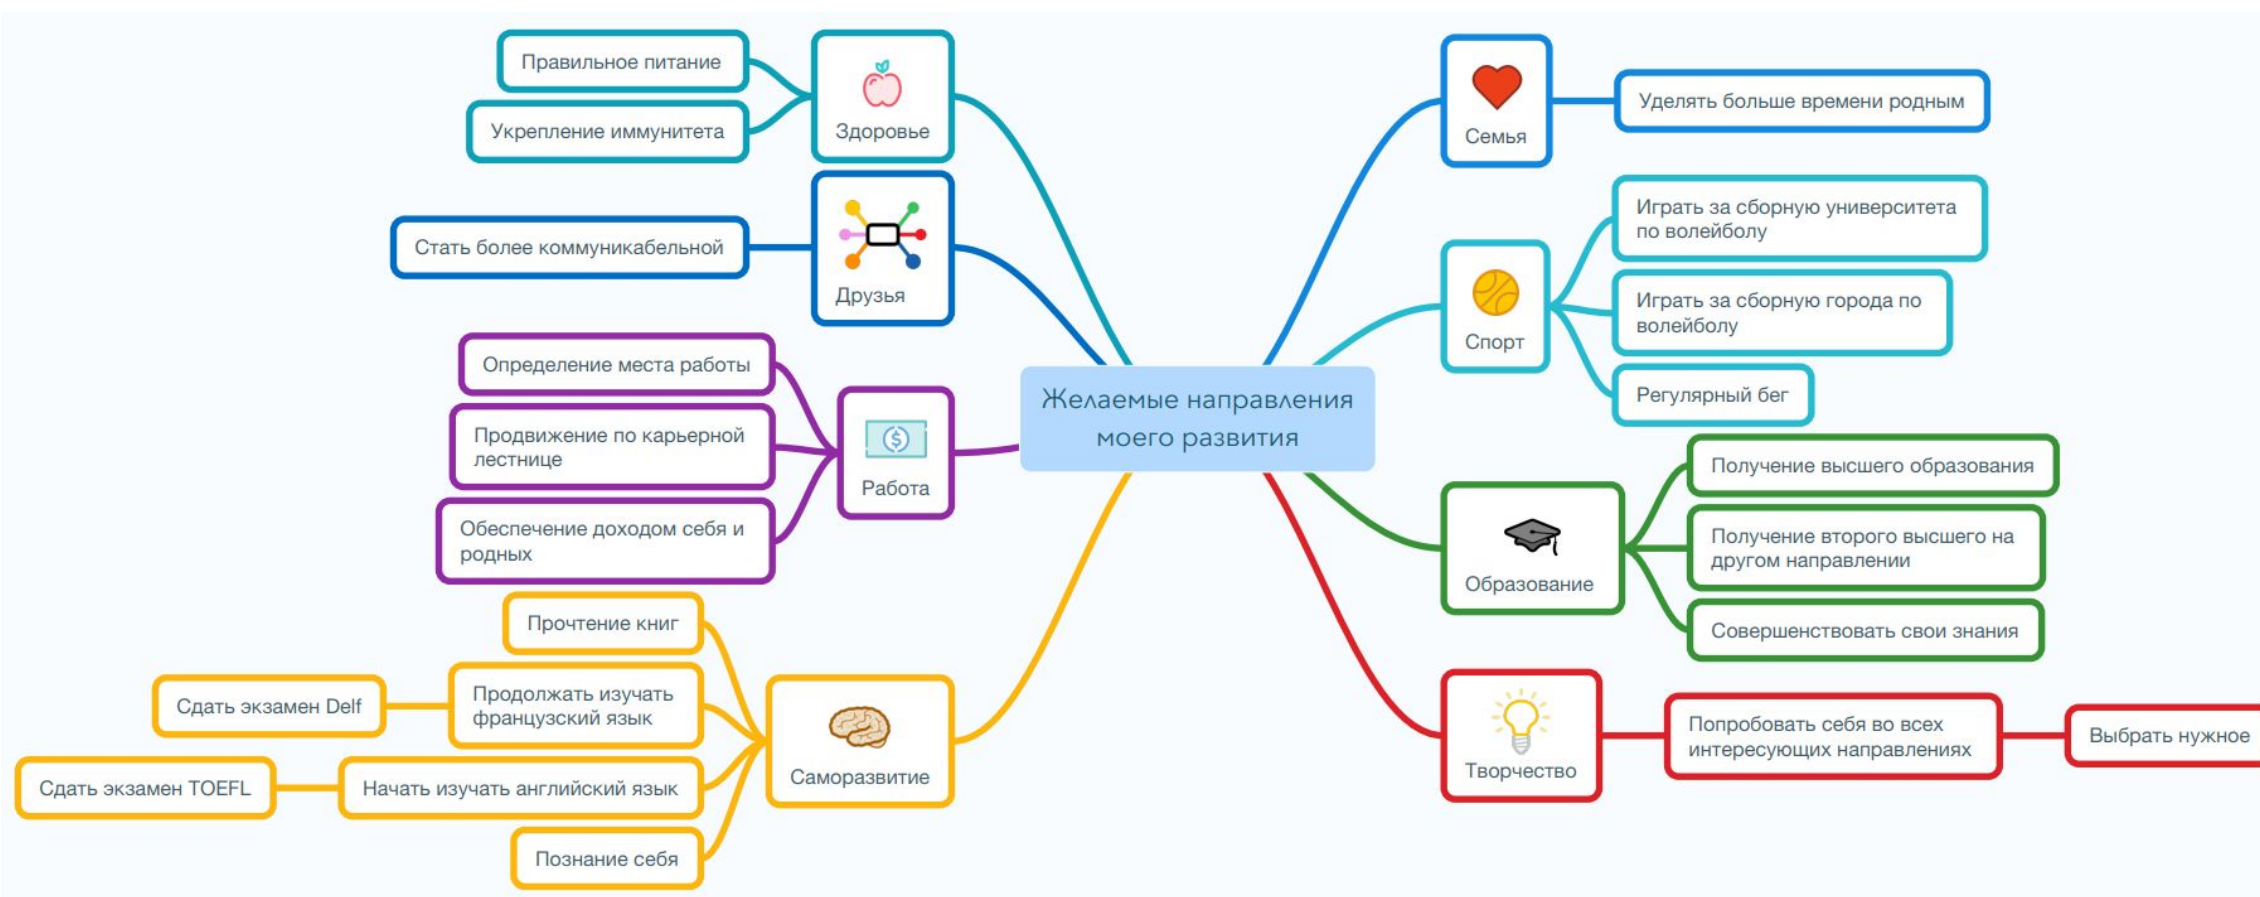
Желаемые направления моего развития

Здоровье
Правильное питание
Укрепление иммунитета

Друзья
Стать более коммуникабельной

Работа
Определение места работы
Продвижение по карьерной лестнице
Обеспечение доходом себя и родных

Саморазвитие
Прочтение книг
Продолжать изучать французский язык
Сдать экзамен Delf
Начать изучать английский язык
Сдать экзамен TOEFL
Познание себя

Семья
Уделять больше времени родным

Спорт
Играть за сборную университета по волейболу
Играть за сборную города по волейболу
Регулярный бег

Образование
Получение высшего образования
Получение второго высшего на другом направлении
Совершенствовать свои знания

Творчество
Попробовать себя во всех интересующих направлениях
Выбрать нужное